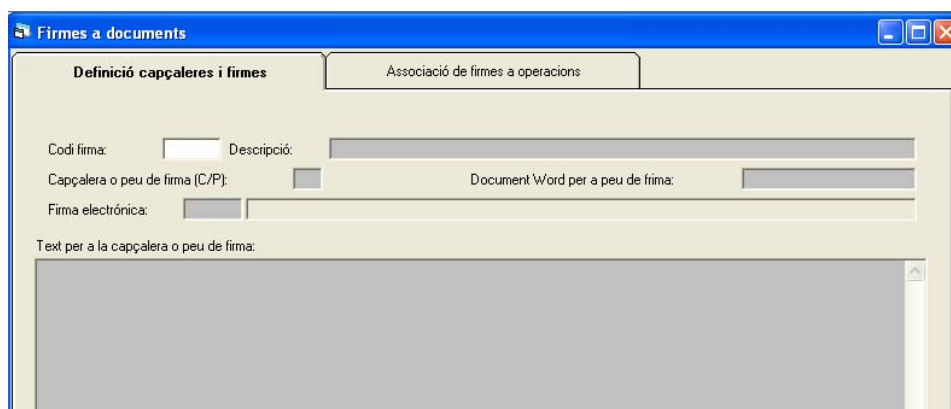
Firmes a documents

Definició capçaleres i firmes

Associació de firmes a operacions

Codi firma:

Descripció:

Capçalera o peu de firma (C/P):

Document Word per a peu de frima:

Firma electrònica:

Text per a la capçalera o peu de firma: